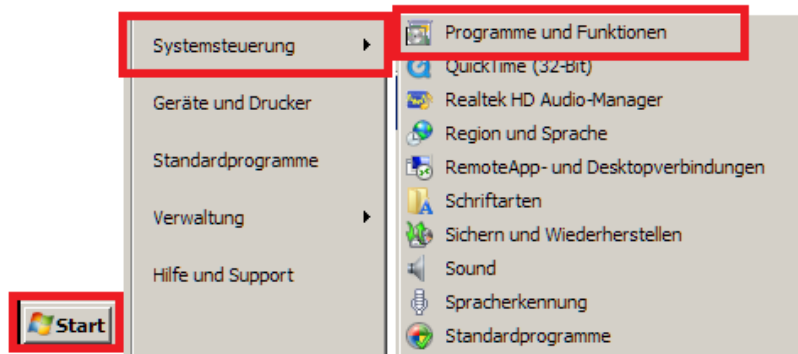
Systemsteuerung

Geräte und Drucker

Standardprogramme

Verwaltung

Hilfe und Support

Start

Programme und Funktionen

QuickTime (32-Bit)

Realtek HD Audio-Manager

Region und Sprache

RemoteApp- und Desktopverbindungen

Schriftarten

Sichern und Wiederherstellen

Sound

Spracherkennung

Standardprogramme